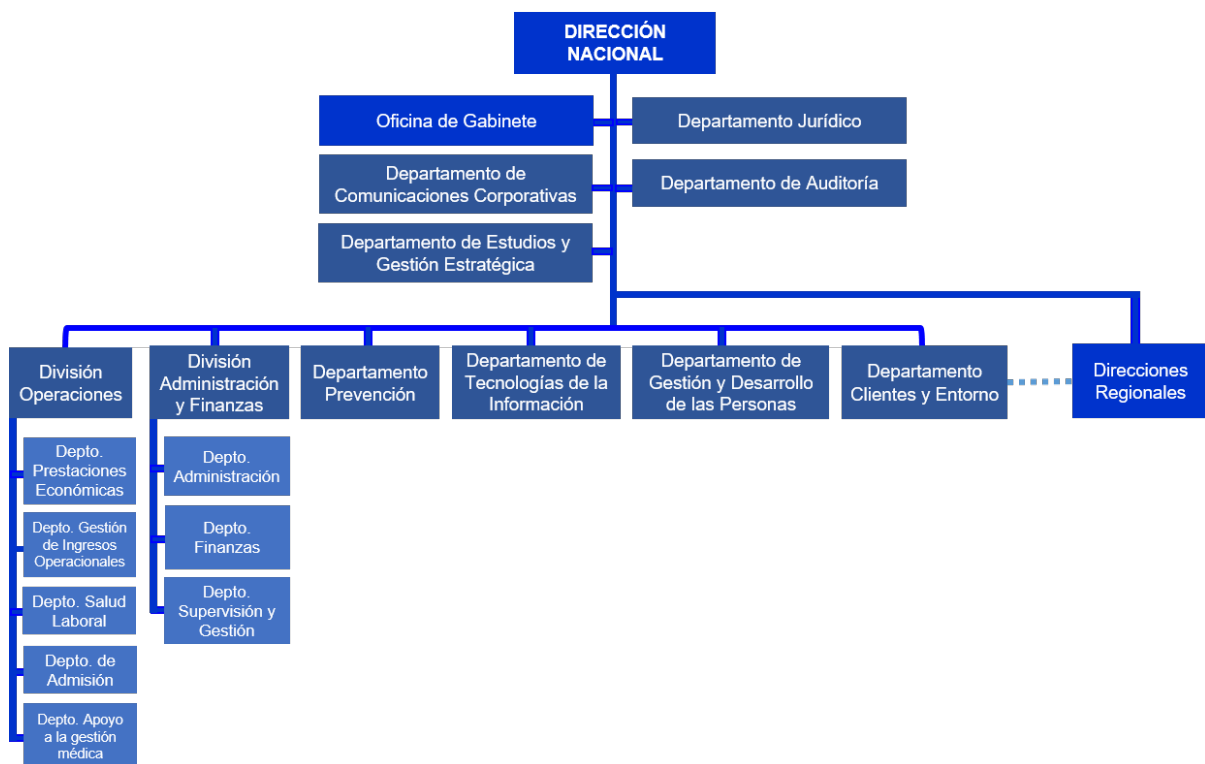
DIRECCIÓN NACIONAL

Oficina de Gabinete

Departamento Jurídico

Departamento de Comunicaciones Corporativas

Departamento de Auditoría

Departamento de Estudios y Gestión Estratégica

División Operaciones

Depto. Prestaciones Económicas

Depto. Gestión de Ingresos Operacionales

Depto. Salud Laboral

Depto. de Admisión

Depto. Apoyo a la gestión médica

División Administración y Finanzas

Depto. Administración

Depto. Finanzas

Depto. Supervisión y Gestión

Departamento Prevención

Departamento de Tecnologías de la Información

Departamento de Gestión y Desarrollo de las Personas

Departamento Clientes y Entorno

Direcciones Regionales